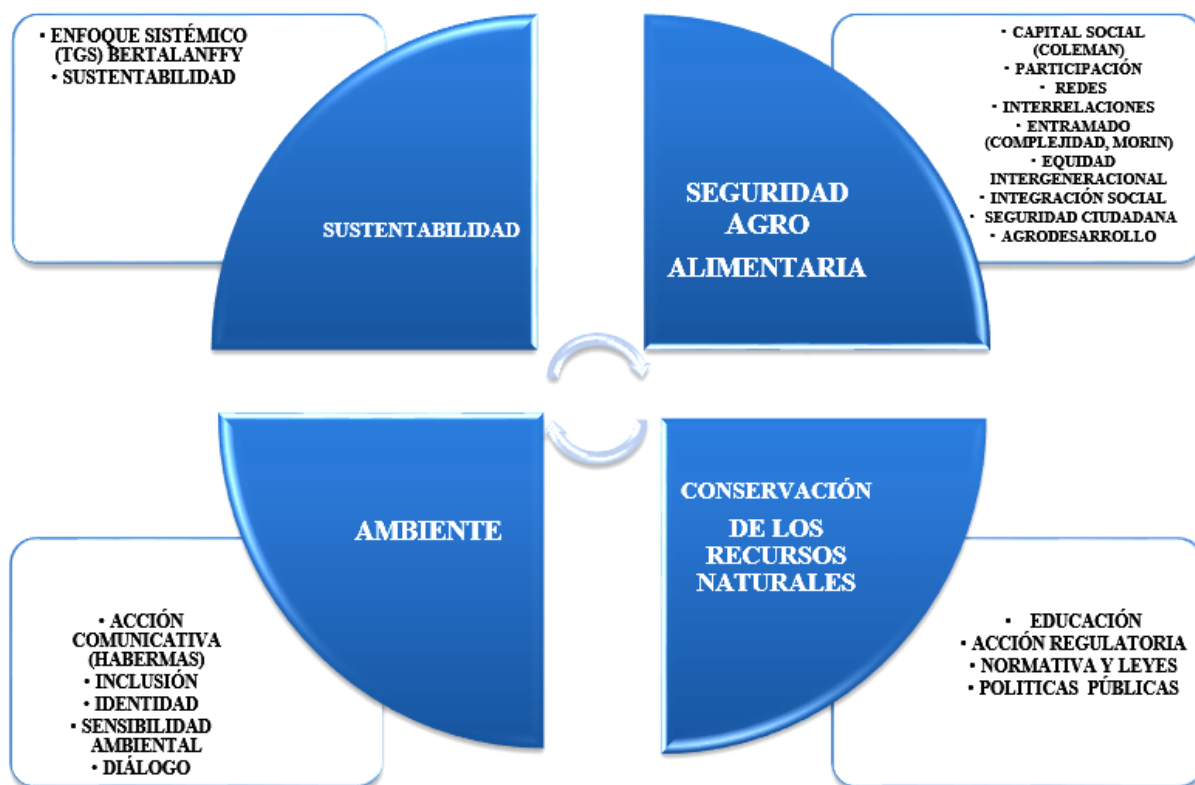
• ENFOQUE SISTÉMICO (TGS) BERTALANFFY
• SUSTENTABILIDAD

SUSTENTABILIDAD

SEGURIDAD AGRO ALIMENTARIA

• CAPITAL SOCIAL (COLEMAN)
• PARTICIPACIÓN
• REDES
• INTERRELACIONES
• ENTRAMADO (COMPLEJIDAD, MORIN)
• EQUIDAD INTERGENERACIONAL
• INTEGRACIÓN SOCIAL
• SEGURIDAD CIUDADANA
• AGRODESARROLLO

AMBIENTE

CONSERVACIÓN DE LOS RECURSOS NATURALES

• ACCIÓN COMUNICATIVA (HABERMAS)
• INCLUSIÓN
• IDENTIDAD
• SENSIBILIDAD AMBIENTAL
• DIÁLOGO

• EDUCACIÓN
• ACCIÓN REGULATORIA
• NORMATIVA Y LEYES
• POLITICAS PÚBLICAS